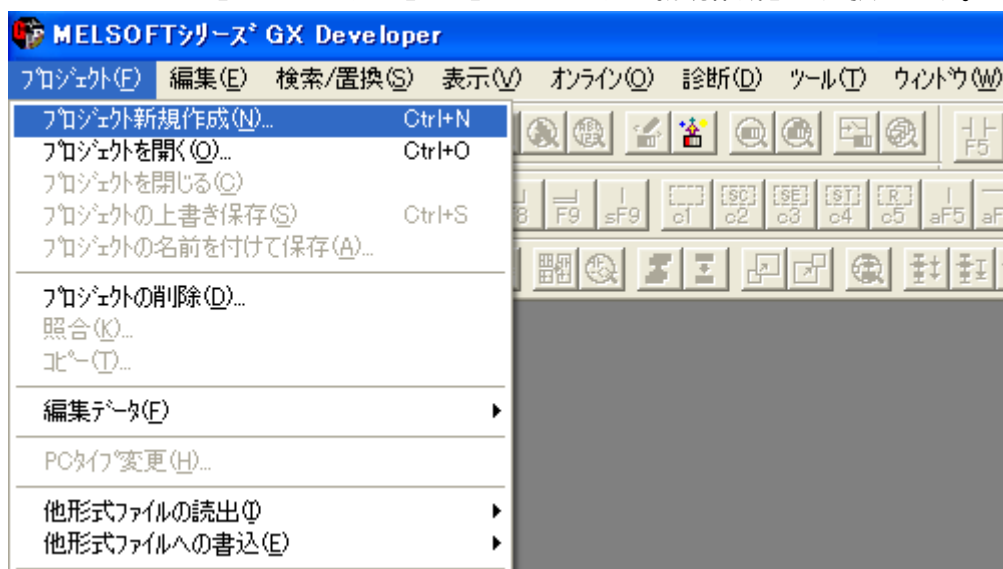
MELSOFTシリーズ GX Developer

プロジェクト(F) 編集(E) 検索/置換(S) 表示(V) オンライン(O) 診断(D) ツール(T) ウィンドウ(W)

プロジェクト新規作成(N)... Ctrl+N
プロジェクトを開く(O)... Ctrl+O
プロジェクトを閉じる(C)
プロジェクトの上書き保存(S) Ctrl+S
プロジェクトの名前を付けて保存(A)...

プロジェクトの削除(D)...
照合(K)...
コピー(T)...

編集データ(F)

PCタイプ変更(H)...

他形式ファイルの読出(I)
他形式ファイルへの書込(E)

F5 F9 sF9 c1 c2 c3 c4 c5 aF5